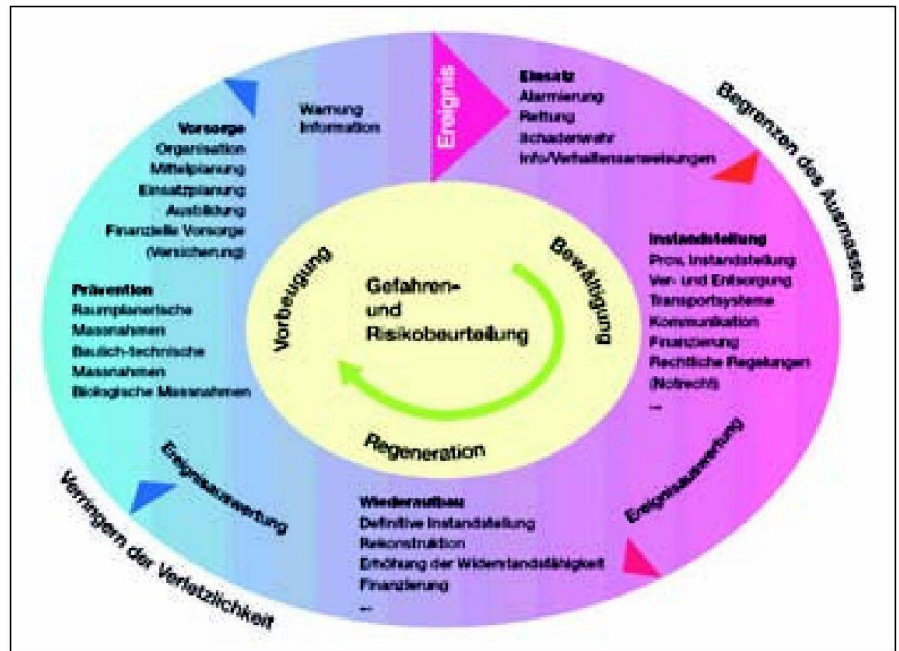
Ereignis

Einsatz
Alarmierung
Rettung
Schadenwehr
Info/Verhaltensanweisungen

Begrenzen des Ausmasses

Warnung
Information

Vorsorge
Organisation
Mittelplanung
Einsatzplanung
Ausbildung
Finanzielle Vorsorge
(Versicherung)

Prävention
Raumplanerische Massnahmen
Baulich-technische Massnahmen
Biologische Massnahmen

Vorbeugung

Gefahren- und Risikobeurteilung

Bewältigung

Regeneration

Instandstellung
Prov. Instandstellung
Ver- und Entsorgung
Transportsysteme
Kommunikation
Finanzierung
Rechtliche Regelungen (Notrecht)
...

Ereignisauswertung

Ereignisauswertung

Wiederaufbau
Definitive Instandstellung
Rekonstruktion
Erhöhung der Widerstandsfähigkeit
Finanzierung
...

Verringern der Verletzlichkeit